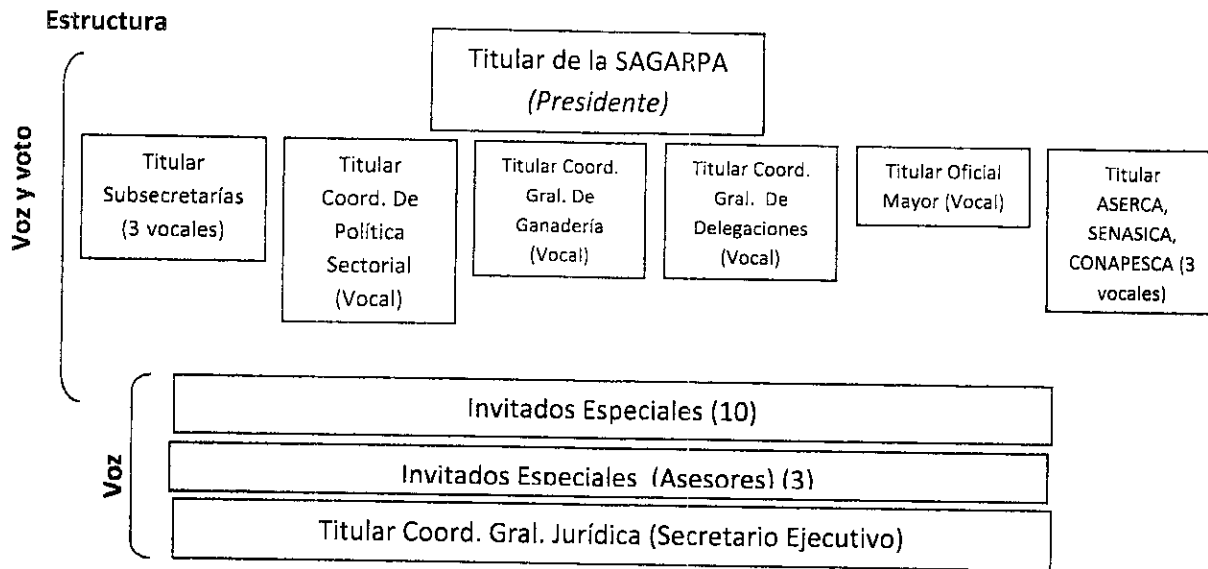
Estructura

Voz y voto

Titular de la SAGARPA
(Presidente)

Titular Subsecretarías (3 vocales)

Titular Coord. De Política Sectorial (Vocal)

Titular Coord. Gral. De Ganadería (Vocal)

Titular Coord. Gral. De Delegaciones (Vocal)

Titular Oficial Mayor (Vocal)

Titular ASERCA, SENASICA, CONAPESCA (3 vocales)

Voz

Invitados Especiales (10)

Invitados Especiales (Asesores) (3)

Titular Coord. Gral. Jurídica (Secretario Ejecutivo)